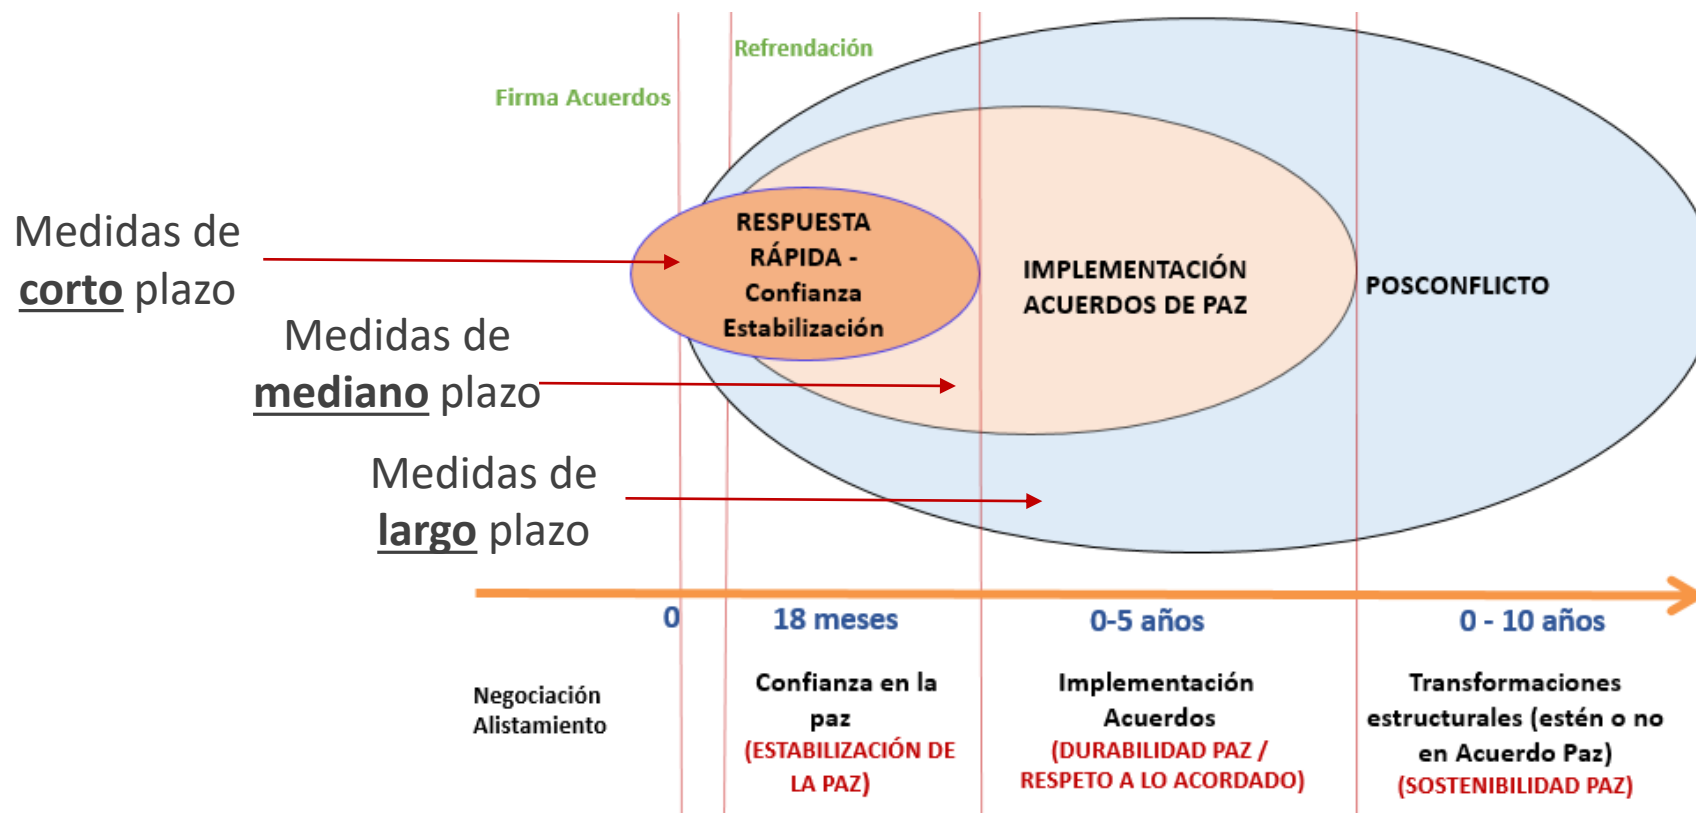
Refrendación

Firma Acuerdos

Medidas de **corto** plazo

RESPUESTA RÁPIDA - Confianza Estabilización

IMPLEMENTACIÓN ACUERDOS DE PAZ

POSCONFLICTO

Medidas de **mediano** plazo

Medidas de **largo** plazo

0

18 meses

0-5 años

0 - 10 años

Negociación Alistamiento

Confianza en la paz (ESTABILIZACIÓN DE LA PAZ)

Implementación Acuerdos (DURABILIDAD PAZ / RESPETO A LO ACORDADO)

Transformaciones estructurales (estén o no en Acuerdo Paz) (SOSTENIBILIDAD PAZ)